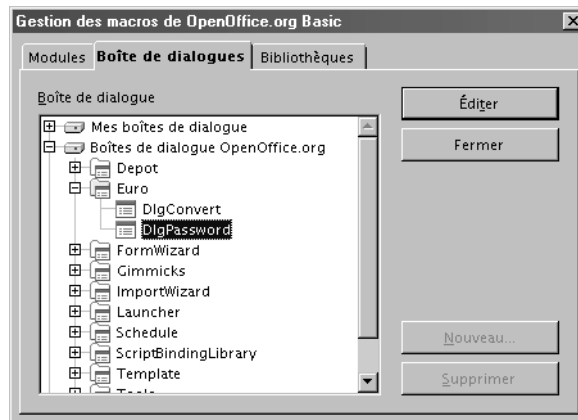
Gestion des macros de OpenOffice.org Basic

Modules | Boîte de dialogues | Bibliothèques

Boîte de dialogue

Mes boîtes de dialogue
Boîtes de dialogue OpenOffice.org
Depot
Euro
DlgConvert
DlgPassword
FormWizard
Gimmicks
ImportWizard
Launcher
Schedule
ScriptBindingLibrary
Template
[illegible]

Éditer
Fermer
Nouveau...
Supprimer